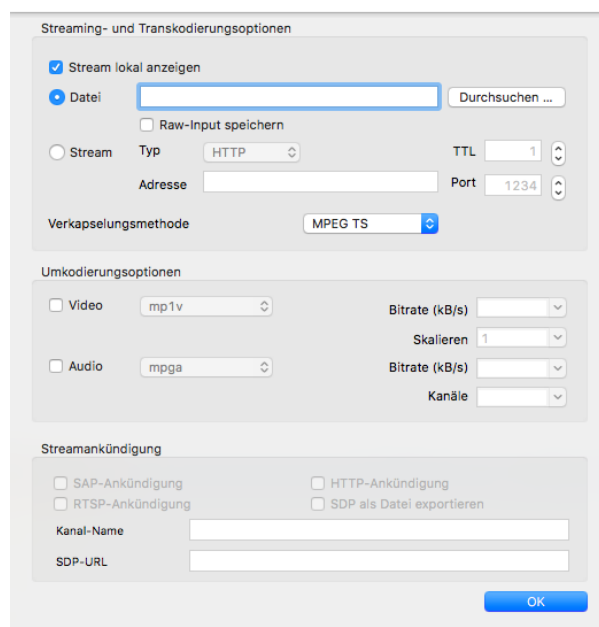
Streaming- und Transkodierungsoptionen

Stream lokal anzeigen

Datei

Durchsuchen ...

Raw-Input speichern

Stream

Typ

HTTP

TTL

1

Adresse

Port

1234

Verkapselungsmethode

MPEG TS

Umkodierungsoptionen

Video

mp1v

Bitrate (kB/s)

Skalieren

1

Audio

mpga

Bitrate (kB/s)

Kanäle

Streamankündigung

SAP-Ankündigung

HTTP-Ankündigung

RTSP-Ankündigung

SDP als Datei exportieren

Kanal-Name

SDP-URL

OK